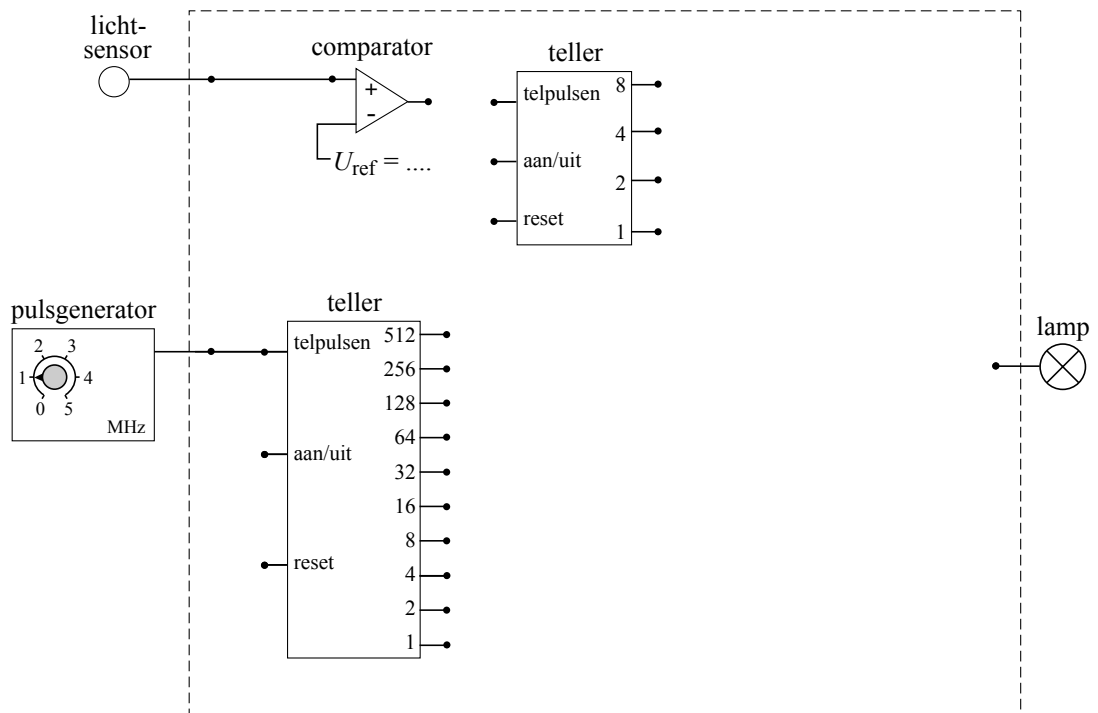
lichtsensor

comparator

+

-

$U_{\text{ref}}$ = ....

teller

telpulsen

aan/uit

reset

8

4

2

1

pulsgenerator

2 3

1 4

0 5

MHz

teller

telpulsen

aan/uit

reset

512

256

128

64

32

16

8

4

2

1

lamp